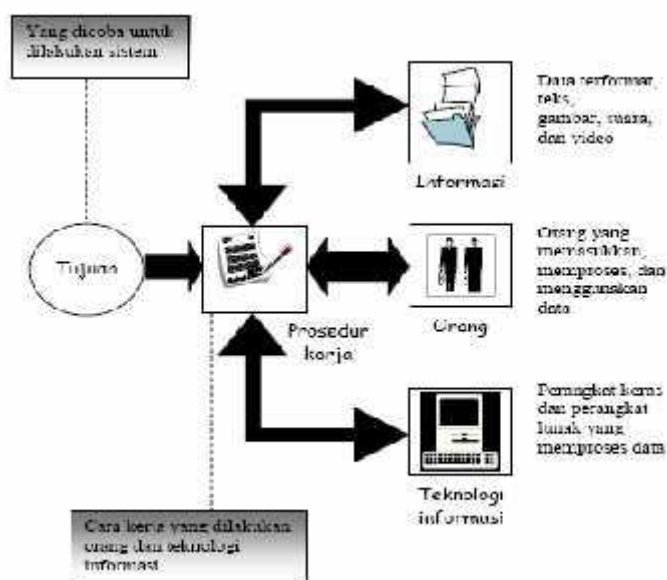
Yang dicoba untuk dilakukan sistem

Data terformat, teks, gambar, suara, dan video

Informasi

Tujuan

Orang yang memasukkan, memproses, dan menggunakan data

Prosedur kerja

Orang

Perangkat keras dan perangkat lunak yang memproses data

Teknologi informasi

Cara kerja yang dilakukan orang dan teknologi informasi